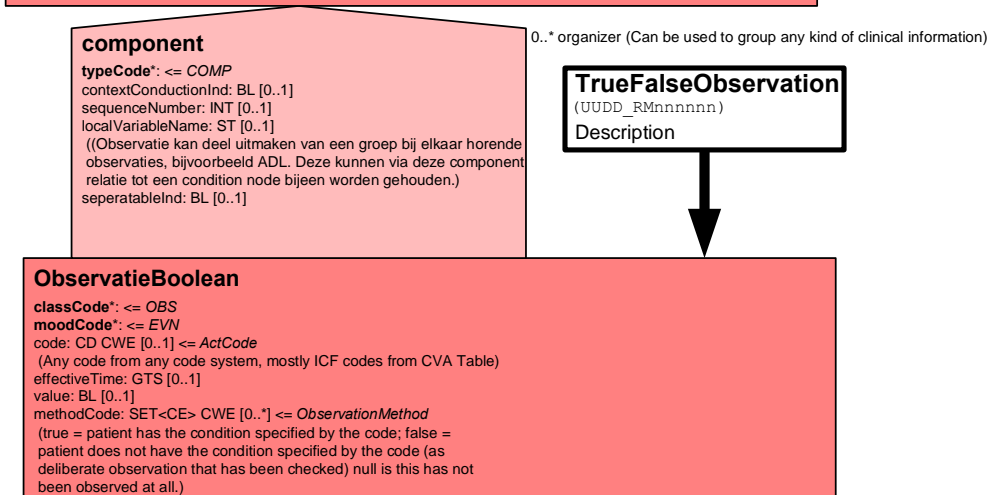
0..* organizer (Can be used to group any kind of clinical information)

component
typeCode*: <= COMP
contextConductionInd: BL [0..1]
sequenceNumber: INT [0..1]
localVariableName: ST [0..1]
((Observatie kan deel uitmaken van een groep bij elkaar horende observaties, bijvoorbeeld ADL. Deze kunnen via deze component relatie tot een condition node bijeen worden gehouden.)
seperatableInd: BL [0..1]

TrueFalseObservation
(UUDD_RMnnnnnn)
Description

ObservatieBoolean
classCode*: <= OBS
moodCode*: <= EVN
code: CD CWE [0..1] <= ActCode
(Any code from any code system, mostly ICF codes from CVA Table)
effectiveTime: GTS [0..1]
value: BL [0..1]
methodCode: SET<CE> CWE [0..*] <= ObservationMethod
(true = patient has the condition specified by the code; false = patient does not have the condition specified by the code (as deliberate observation that has been checked) null is this has not been observed at all.)